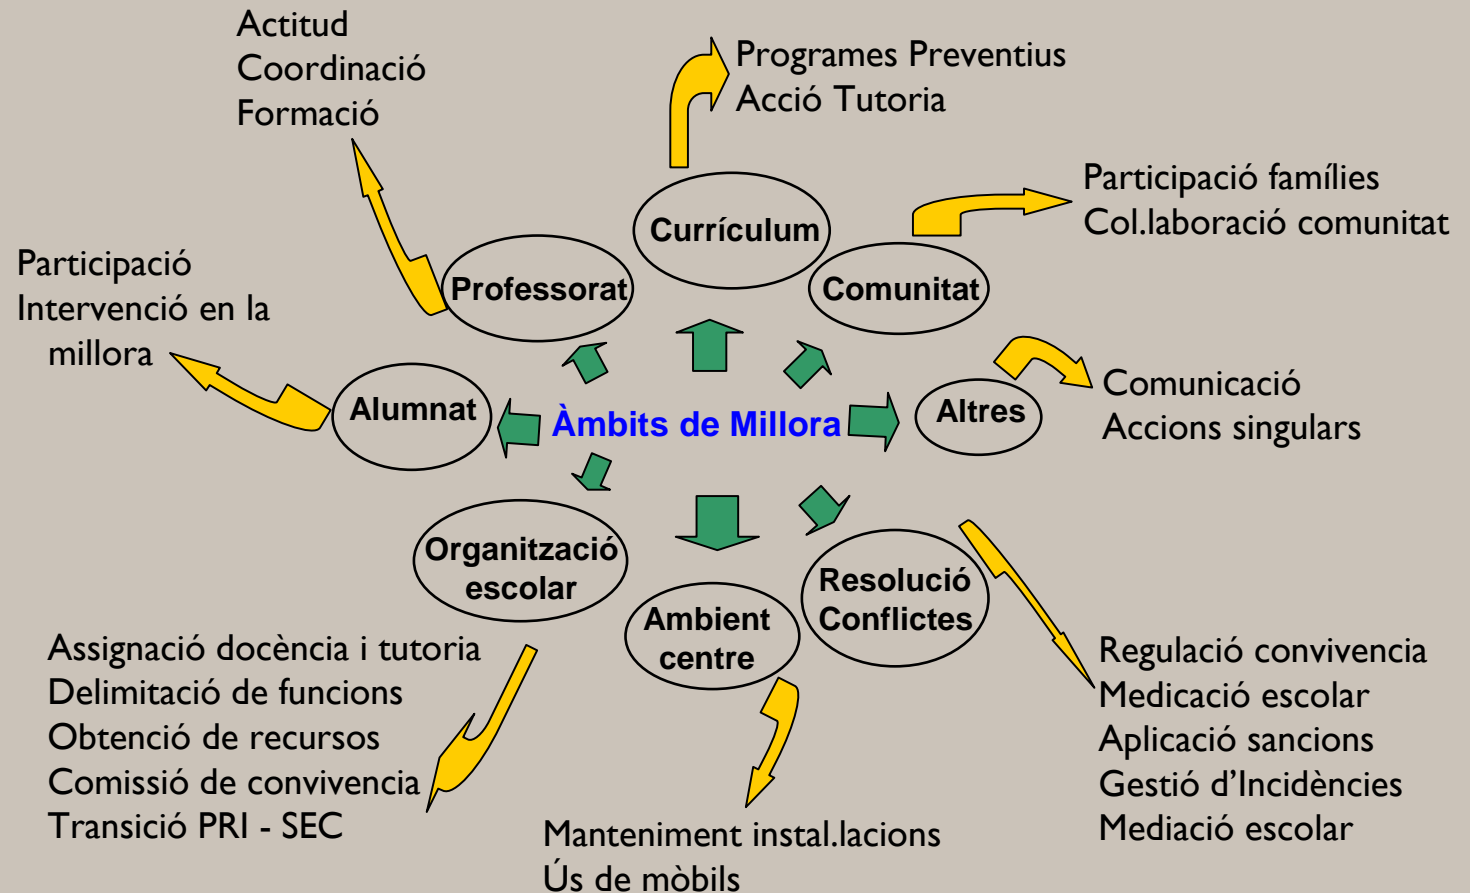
Actitud
Coordinació
Formació

Programes Preventius
Acció Tutoria

Participació famílies
Col.laboració comunitat

Participació
Intervenció en la millora

Currículum

Professorat

Comunitat

Alumnat

Àmbits de Millora

Altres

Comunicació
Accions singulars

Organització escolar

Ambient centre

Resolució Conflictes

Assignació docència i tutoria
Delimitació de funcions
Obtenció de recursos
Comissió de convivencia
Transició PRI - SEC

Regulació convivencia
Medicació escolar
Aplicació sancions
Gestió d'Incidències
Mediació escolar

Manteniment instal.lacions
Ús de mòbils